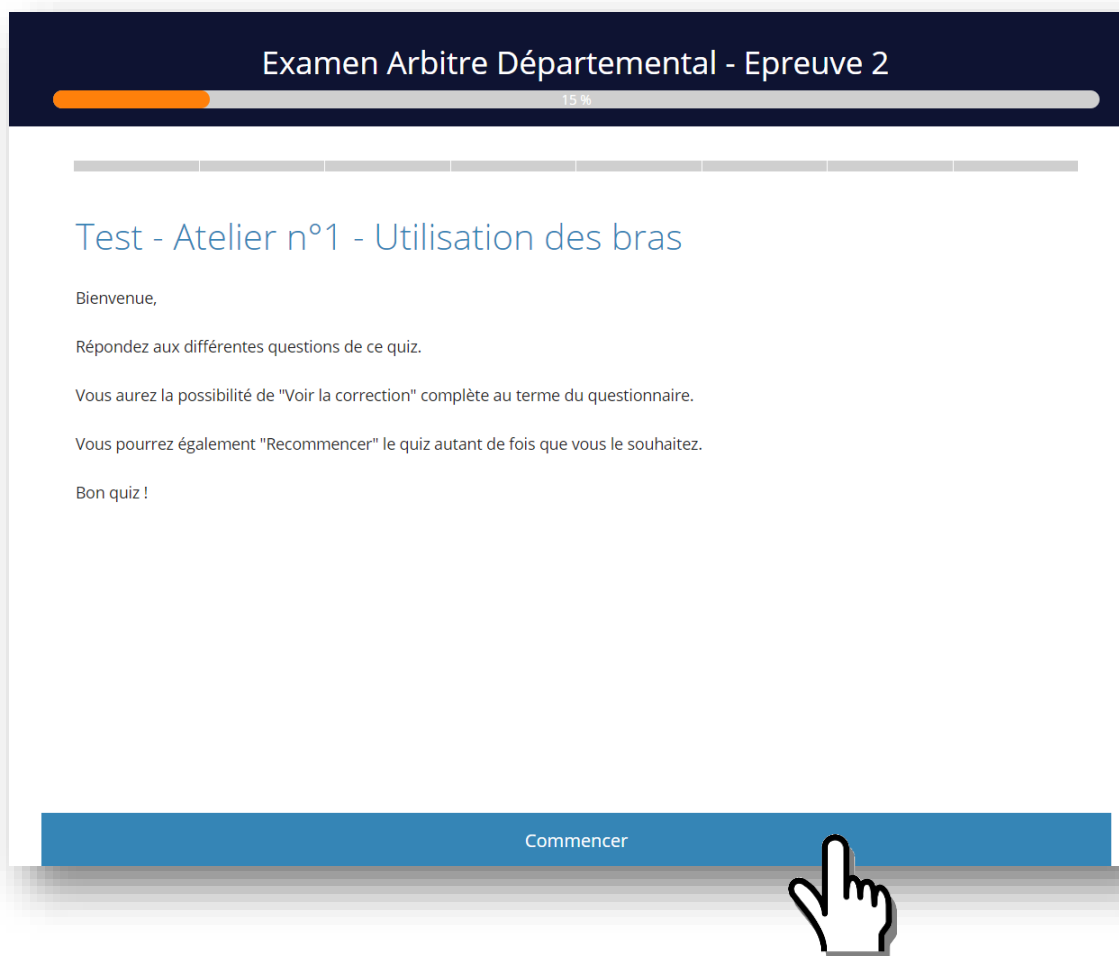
Examen Arbitre Départemental - Epreuve 2

15 %

Test - Atelier n°1 - Utilisation des bras

Bienvenue,

Répondez aux différentes questions de ce quiz.

Vous aurez la possibilité de "Voir la correction" complète au terme du questionnaire.

Vous pourrez également "Recommencer" le quiz autant de fois que vous le souhaitez.

Bon quiz !

Commencer